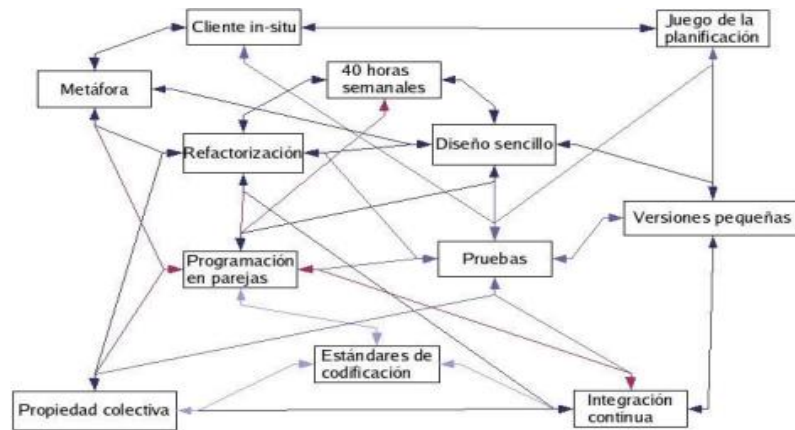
Cliente in-situ

Juego de la planificación

Metáfora

40 horas semanales

Refactorización

Diseño sencillo

Versiones pequeñas

Programación en parejas

Pruebas

Estándares de codificación

Propiedad colectiva

Integración continua